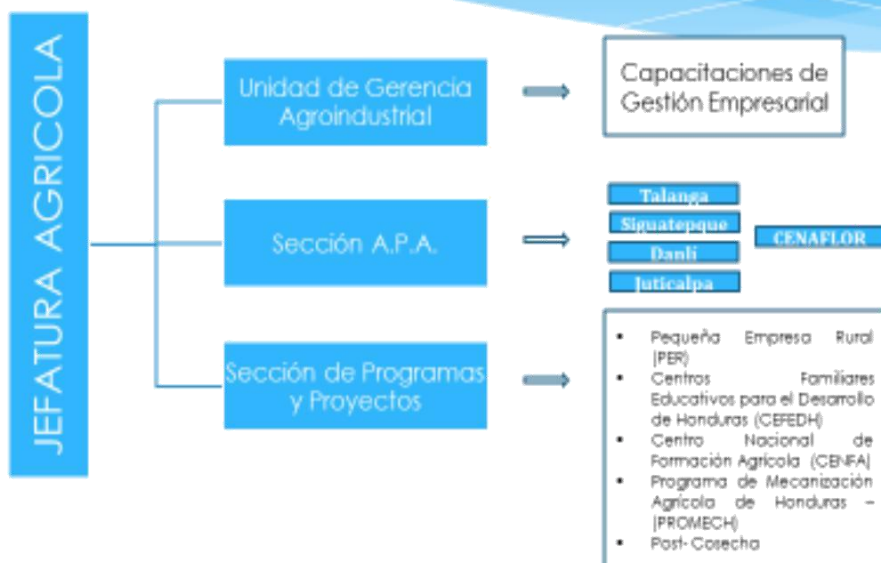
JEFATURA AGRICOLA

Unidad de Gerencia Agroindustrial

Capacitaciones de Gestión Empresarial

Sección A.P.A.

Talanga
Siguatepque
Danli
Juticalpa

CENAFLOR

Sección de Programas y Proyectos

- Pequeña Empresa Rural (PER)
- Centros Familiares Educativos para el Desarrollo de Honduras (CEFEDH)
- Centro Nacional de Formación Agrícola (CENFA)
- Programa de Mecanización Agrícola de Honduras – (PROMECH)
- Post- Cosecha